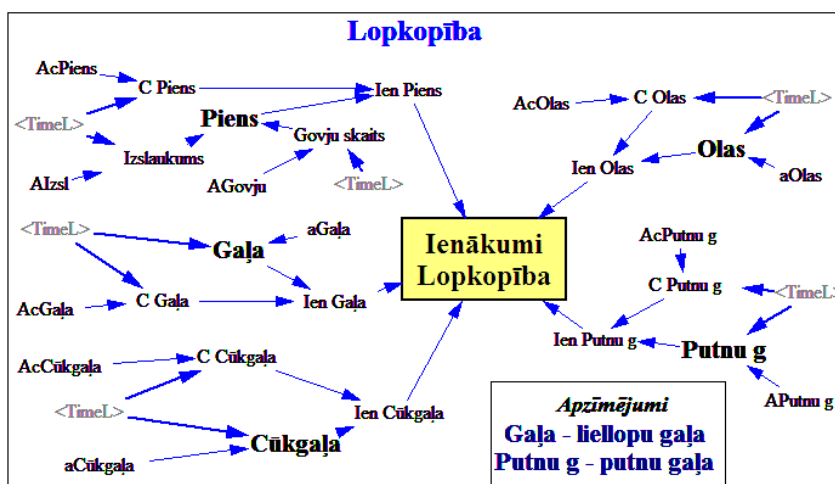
Lopkopība

AcPiens
C Piens
Ien Piens
<TimeL>
Piens
Govju skaits
Izslaukums
AIzsl
AGovju
<TimeL>

AcOlas
C Olas
<TimeL>
Olas
Ien Olas
aOlas

<TimeL>
aGaļa
Gaļa
AcGaļa
C Gaļa
Ien Gaļa

Ienākumi
Lopkopība

AcPutnu g
C Putnu g
<TimeL>
Ien Putnu g
Putnu g
APutnu g

AcCūkgaļa
C Cūkgaļa
<TimeL>
Ien Cūkgaļa
Cūkgaļa
aCūkgaļa

Apzīmējumi
Gaļa - liellopu gaļa
Putnu g - putnu gaļa